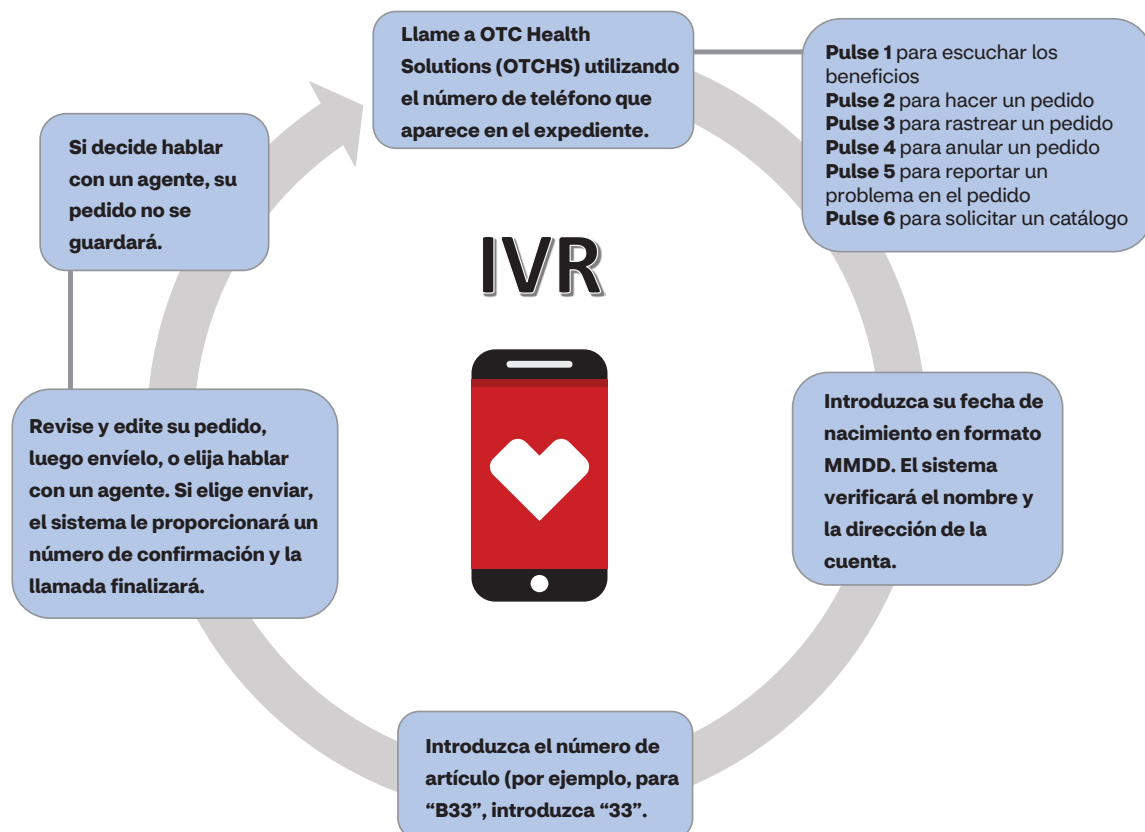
Llame a OTC Health Solutions (OTCHS) utilizando el número de teléfono que aparece en el expediente.

Pulse 1 para escuchar los beneficios
Pulse 2 para hacer un pedido
Pulse 3 para rastrear un pedido
Pulse 4 para anular un pedido
Pulse 5 para reportar un problema en el pedido
Pulse 6 para solicitar un catálogo

Introduzca su fecha de nacimiento en formato MMDD. El sistema verificará el nombre y la dirección de la cuenta.

Introduzca el número de artículo (por ejemplo, para "B33", introduzca "33".

Revise y edite su pedido, luego envíelo, o elija hablar con un agente. Si elige enviar, el sistema le proporcionará un número de confirmación y la llamada finalizará.

Si decide hablar con un agente, su pedido no se guardará.

IVR